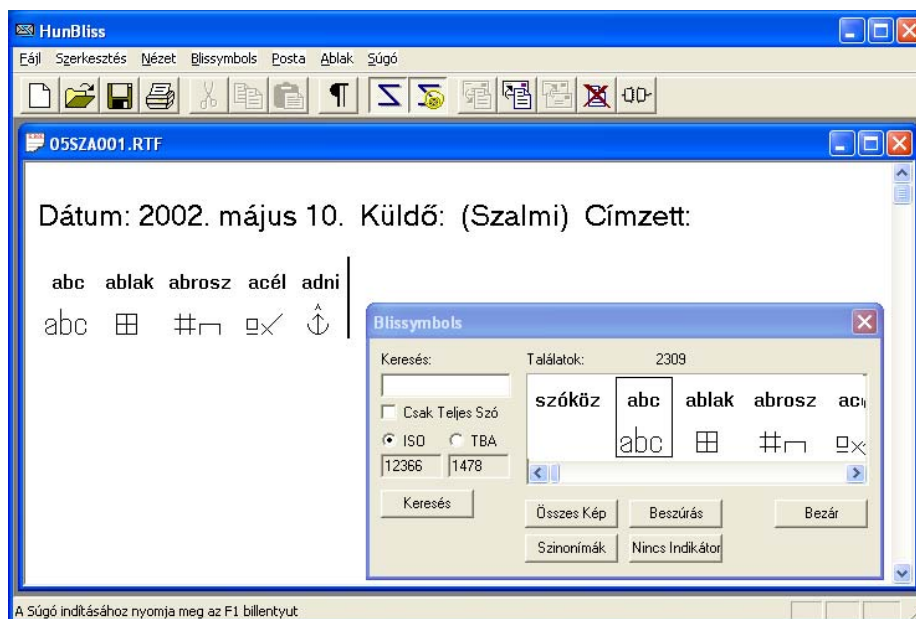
HunBliss

Fájl Szerkesztés Nézet Blissymbols Posta Ablak Súgó

05SZA001.RTF

Dátum: 2002. május 10. Küldő: (Szalmi) Címzett:

abc ablak abrosz acél adni

abc

Blissymbols

Keresés:

Csak Teljes Szó

ISO TBA

12366 1478

Keresés

Találatok: 2309

szóköz abc ablak abrosz ac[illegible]

abc

Összes Kép Beszúrás Bezár

Szinonímák Nincs Indikátor

A Súgó indításához nyomja meg az F1 billentyut